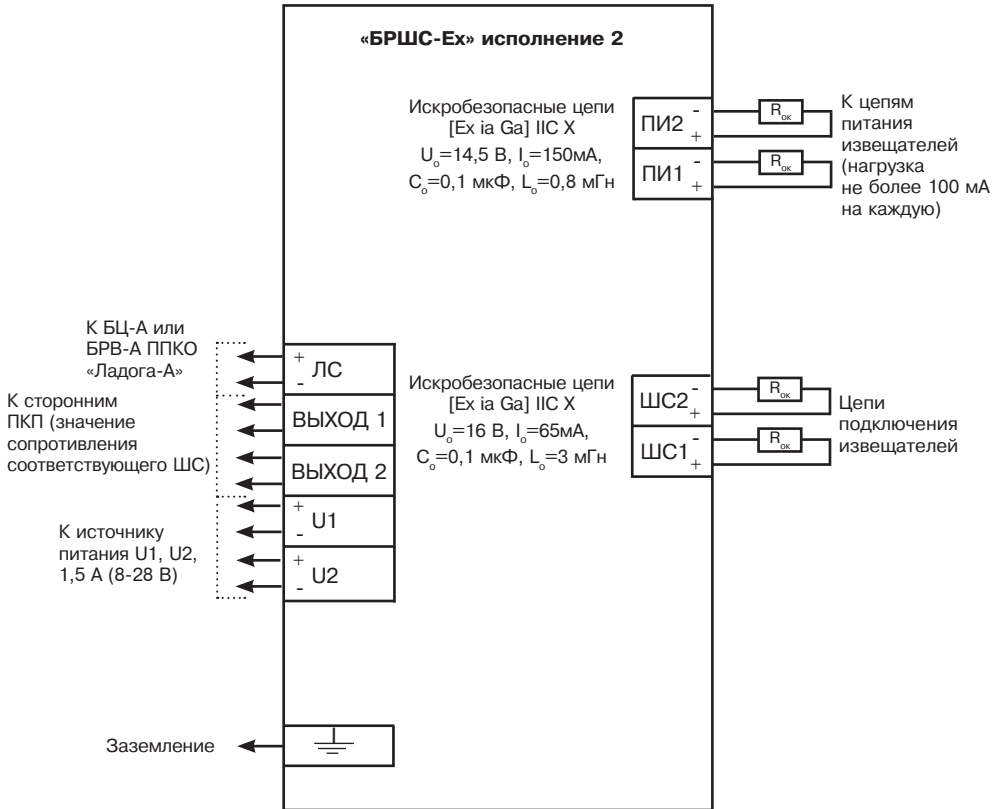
«БРШС-Ех» исполнение 2

Искробезопасные цепи [Ex ia Ga] IIC X
$U_o$=14,5 В, $I_o$=150мА,
$C_o$=0,1 мкФ, $L_o$=0,8 мГн

ПИ2 - +
ПИ1 - +

$R_{ок}$
$R_{ок}$

К цепям питания извещателей (нагрузка не более 100 мА на каждую)

К БЦ-А или БРВ-А ППКО «Ладога-А»

+ ЛС -

К сторонним ПКП (значение сопротивления соответствующего ШС)

ВЫХОД 1
ВЫХОД 2

К источнику питания U1, U2, 1,5 А (8-28 В)

+ U1 -
+ U2 -

Искробезопасные цепи [Ex ia Ga] IIC X
$U_o$=16 В, $I_o$=65мА,
$C_o$=0,1 мкФ, $L_o$=3 мГн

ШС2 - +
ШС1 - +

$R_{ок}$
$R_{ок}$

Цепи подключения извещателей

Заземление